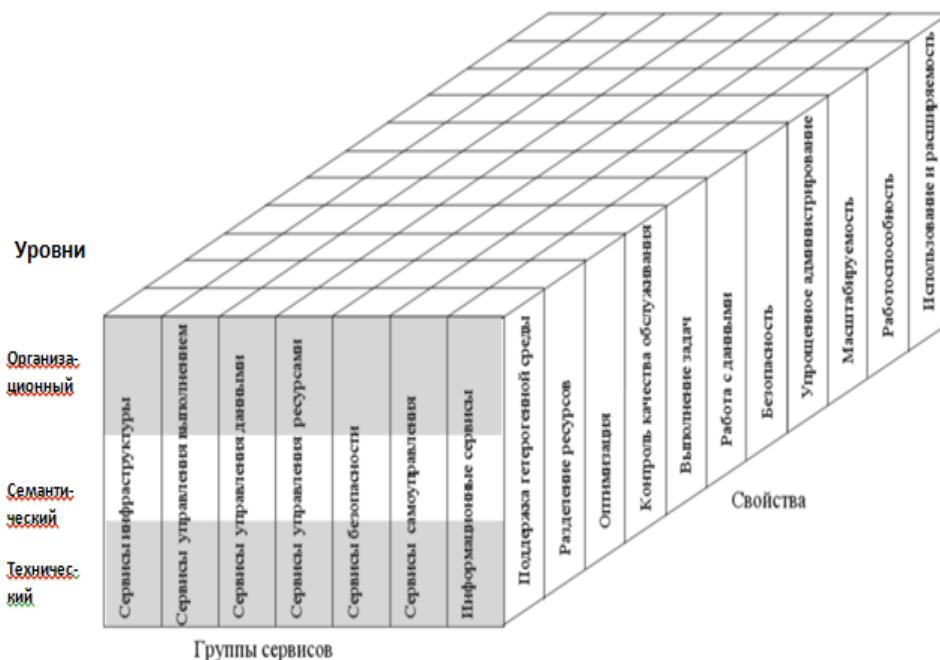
Уровни

Организационный

Семантический

Технический

Сервисы инфраструктуры

Сервисы управления выполнением

Сервисы управления данными

Сервисы управления ресурсами

Сервисы безопасности

Сервисы самоуправления

Информационные сервисы

Группы сервисов

Поддержка гетерогенной среды

Разделение ресурсов

Оптимизация

Контроль качества обслуживания

Выполнение задач

Работа с данными

Безопасность

Упрощенное администрирование

Масштабируемость

Работоспособность

Использование и расширяемость

Свойства